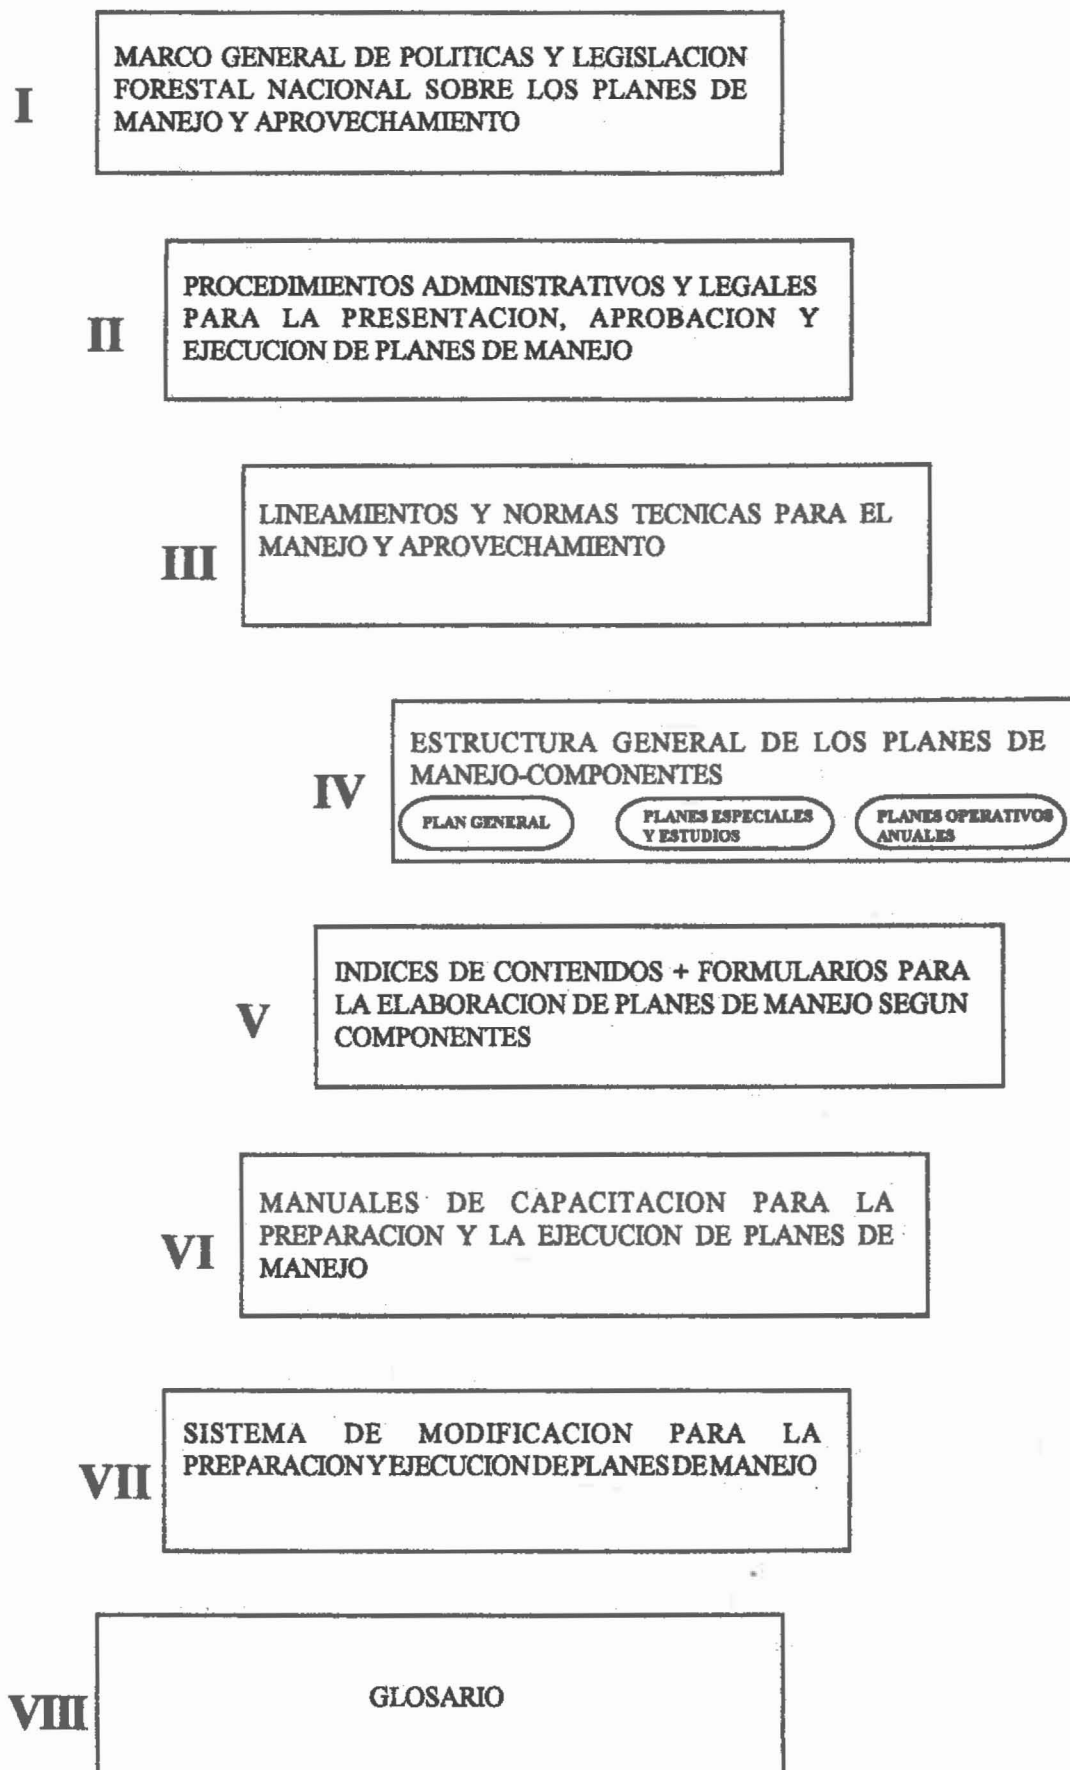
I

MARCO GENERAL DE POLITICAS Y LEGISLACION FORESTAL NACIONAL SOBRE LOS PLANES DE MANEJO Y APROVECHAMIENTO

II

PROCEDIMIENTOS ADMINISTRATIVOS Y LEGALES PARA LA PRESENTACION, APROBACION Y EJECUCION DE PLANES DE MANEJO

III

LINEAMIENTOS Y NORMAS TECNICAS PARA EL MANEJO Y APROVECHAMIENTO

IV

ESTRUCTURA GENERAL DE LOS PLANES DE MANEJO-COMPONENTES

PLAN GENERAL

PLANES ESPECIALES Y ESTUDIOS

PLANES OPERATIVOS ANUALES

V

INDICES DE CONTENIDOS + FORMULARIOS PARA LA ELABORACION DE PLANES DE MANEJO SEGUN COMPONENTES

VI

MANUALES DE CAPACITACION PARA LA PREPARACION Y LA EJECUCION DE PLANES DE MANEJO

VII

SISTEMA DE MODIFICACION PARA LA PREPARACIONYEJECUCIONDEPLANESDEMANEJO

VIII

GLOSARIO